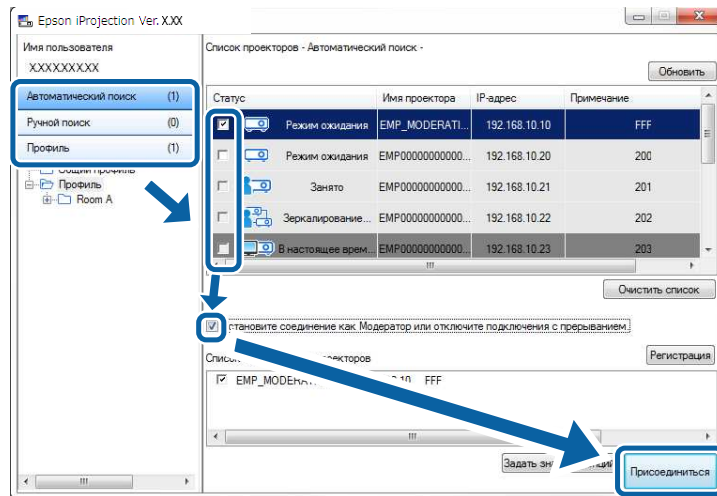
Epson iProjection Ver. X.XX

Имя пользователя
XXXXXXXXX

| Автоматический поиск | (1) |
|---|---|
| Ручной поиск | (0) |
| Профиль | (1) |

Общий профиль
Профиль
Room A

Список проекторов - Автоматический поиск -

Обновить

| Статус | Имя проектора | IP-адрес | Примечание |
|---|---|---|---|
| Режим ожидания | EMP_MODERATI... | 192.168.10.10 | FFF |
| Режим ожидания | EMP0000000000... | 192.168.10.20 | 200 |
| Занято | EMP0000000000... | 192.168.10.21 | 201 |
| Зеркалирование... | EMP0000000000... | 192.168.10.22 | 202 |
| В настоящее врем... | EMP0000000000... | 192.168.10.23 | 203 |

Очистить список

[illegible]становите соединение как Модератор или отключите подключения с прерыванием.

Списо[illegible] проекторов

Регистрация

EMP_MODERA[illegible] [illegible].10 FFF

Задать зн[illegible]

Присоединиться